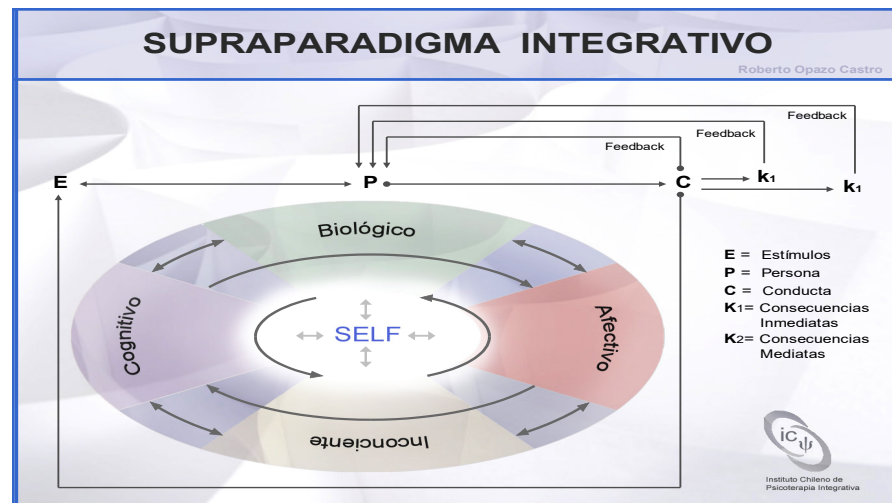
SUPRAPARADIGMA INTEGRATIVO

Roberto Opazo Castro

Feedback
Feedback
Feedback

E
P
C
$k_1$
$k_1$

Biológico
Cognitivo
SELF
Afectivo
Inconciente

E = Estímulos
P = Persona
C = Conducta
$K_1$= Consecuencias Inmediatas
$K_2$= Consecuencias Mediatas

icψ
Instituto Chileno de Psicoterapia Integrativa